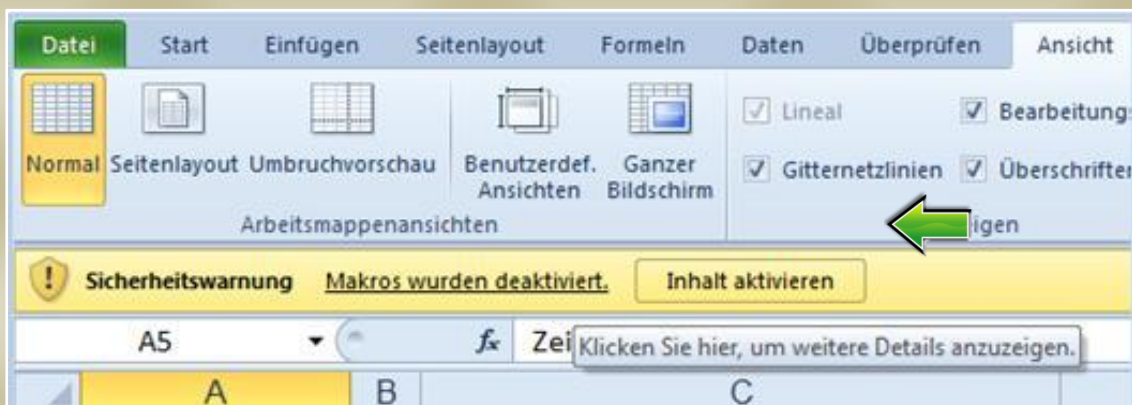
Datei Start Einfügen Seitenlayout Formeln Daten Überprüfen Ansicht

Normal Seitenlayout Umbruchvorschau Benutzerdef. Ansichten Ganzer Bildschirm

Arbeitsmappenansichten

Lineal Bearbeitungs

Gitternetzlinien Überschriften

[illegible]igen

Sicherheitswarnung Makros wurden deaktiviert. Inhalt aktivieren

A5

$f_x$ Zei Klicken Sie hier, um weitere Details anzuzeigen.

A B C